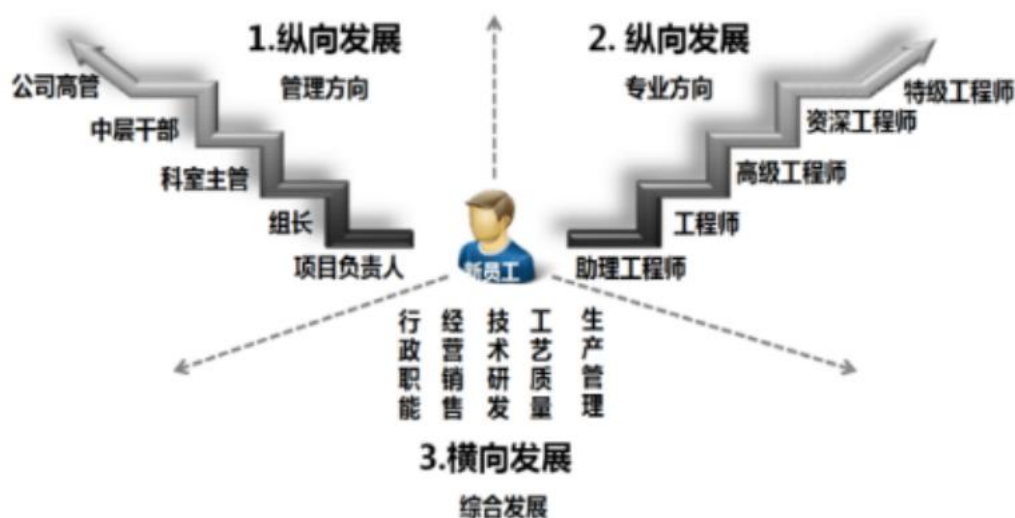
1.纵向发展

管理方向

公司高管

中层干部

科室主管

组长

项目负责人

2. 纵向发展

专业方向

特级工程师

资深工程师

高级工程师

工程师

助理工程师

新员工

行政职能

经营销售

技术研发

工艺质量

生产管理

3.横向发展

综合发展